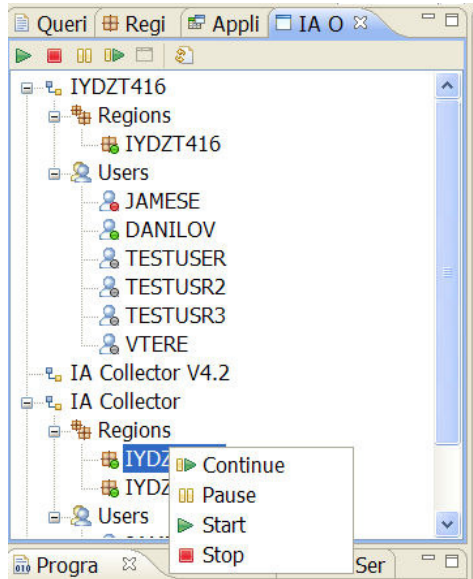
Queri | Regi | Appli | IA O

IYDZT416
Regions
IYDZT416
Users
JAMESE
DANILOV
TESTUSER
TESTUSR2
TESTUSR3
VTERE
IA Collector V4.2
IA Collector
Regions
IYDZ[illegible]
IYDZ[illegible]
Users

Continue
Pause
Start
Stop

Progra | Ser